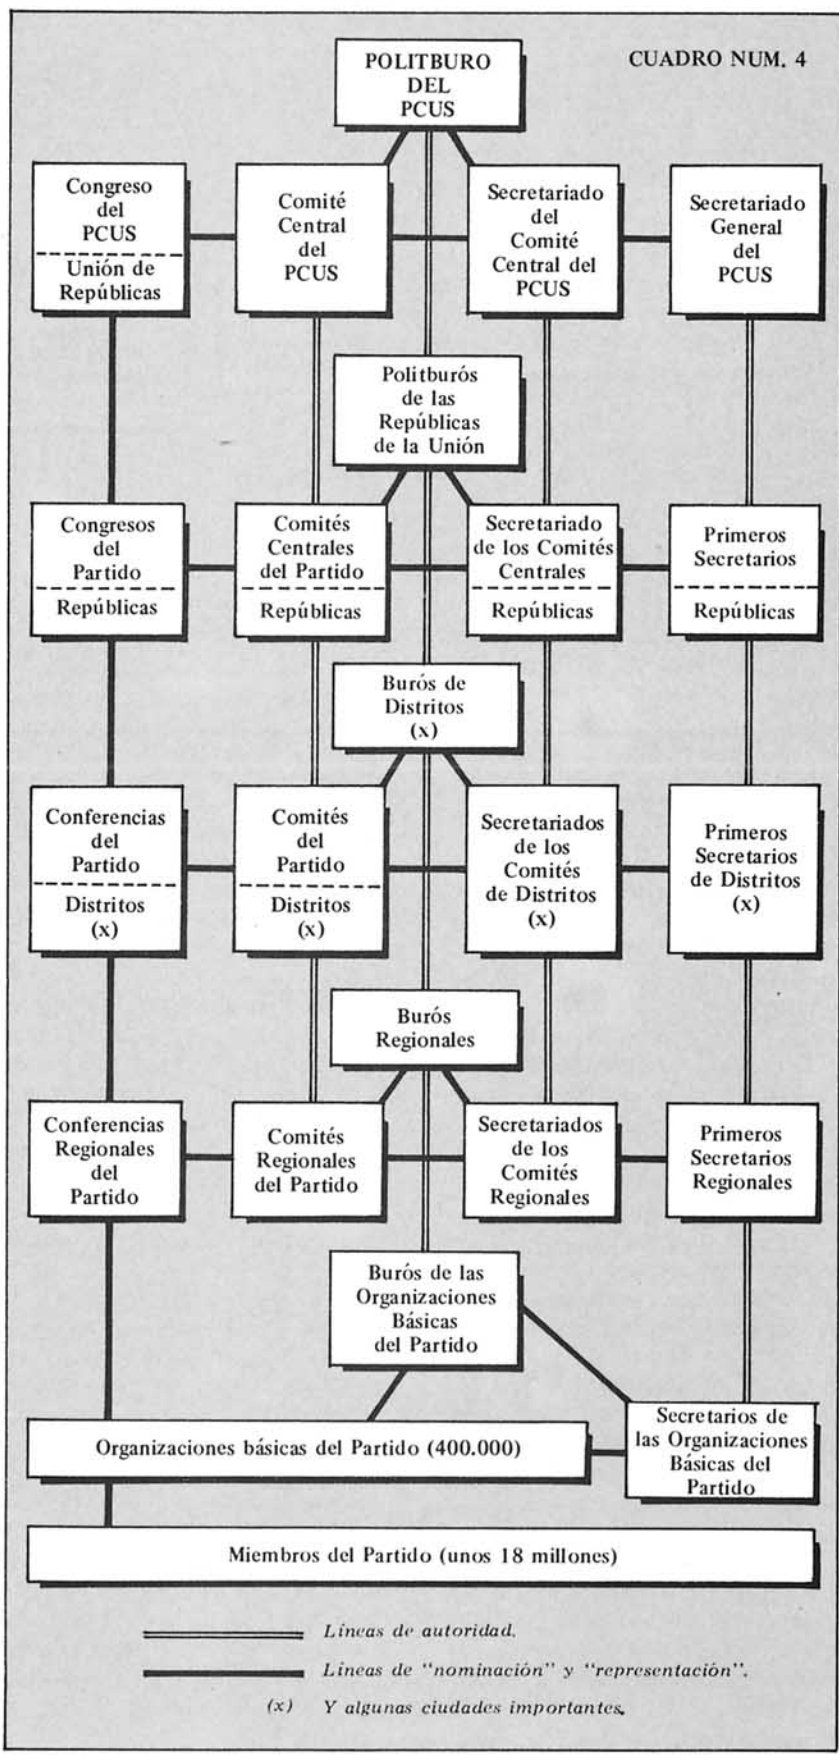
CUADRO NUM. 4

POLITBURO DEL PCUS

Congreso del PCUS
Unión de Repúblicas

Comité Central del PCUS

Secretariado del Comité Central del PCUS

Secretariado General del PCUS

Politburós de las Repúblicas de la Unión

Congresos del Partido
Repúblicas

Comités Centrales del Partido
Repúblicas

Secretariado de los Comités Centrales
Repúblicas

Primeros Secretarios
Repúblicas

Burós de Distritos (x)

Conferencias del Partido
Distritos (x)

Comités del Partido
Distritos (x)

Secretariados de los Comités de Distritos (x)

Primeros Secretarios de Distritos (x)

Burós Regionales

Conferencias Regionales del Partido

Comités Regionales del Partido

Secretariados de los Comités Regionales

Primeros Secretarios Regionales

Burós de las Organizaciones Básicas del Partido

Organizaciones básicas del Partido (400.000)

Secretarios de las Organizaciones Básicas del Partido

Miembros del Partido (unos 18 millones)

Líneas de autoridad.

Líneas de "nominación" y "representación".

(x) Y algunas ciudades importantes.